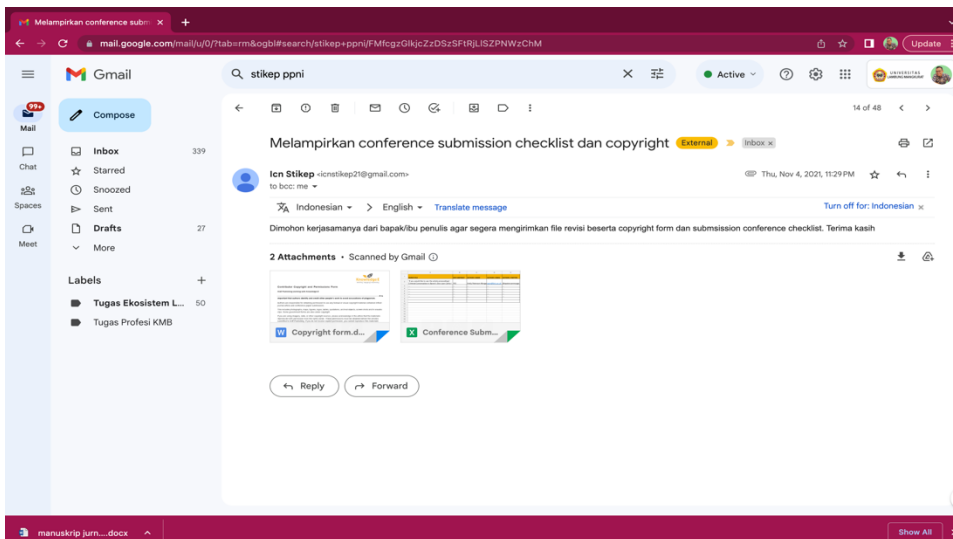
Melampirkan conference subm ×

mail.google.com/mail/u/0/?tab=rm&ogbl#search/stikep+ppni/FMfcgzGlkjcZzDSzSFtRjLISZPNWzChM

Update

Gmail

stikep ppni

Active

UNIVERSITAS LAMBUNG MANGKURAT

99+
Mail

Chat

Spaces

Meet

Compose

Inbox 339

Starred

Snoozed

Sent

Drafts 27

More

Labels +

Tugas Ekosistem L... 50

Tugas Profesi KMB

14 of 48

Melampirkan conference submission checklist dan copyright External Inbox ×

Icn Stikep <icnstikep21@gmail.com>
to bcc: me

Thu, Nov 4, 2021, 11:29 PM

Indonesian > English Translate message

Turn off for: Indonesian ×

Dimohon kerjasamanya dari bapak/ibu penulis agar segera mengirimkan file revisi beserta copyright form dan submsission conference checklist. Terima kasih

2 Attachments • Scanned by Gmail

Copyright form.d...

Conference Subm...

Reply

Forward

manuskrip jurn....docx

Show All